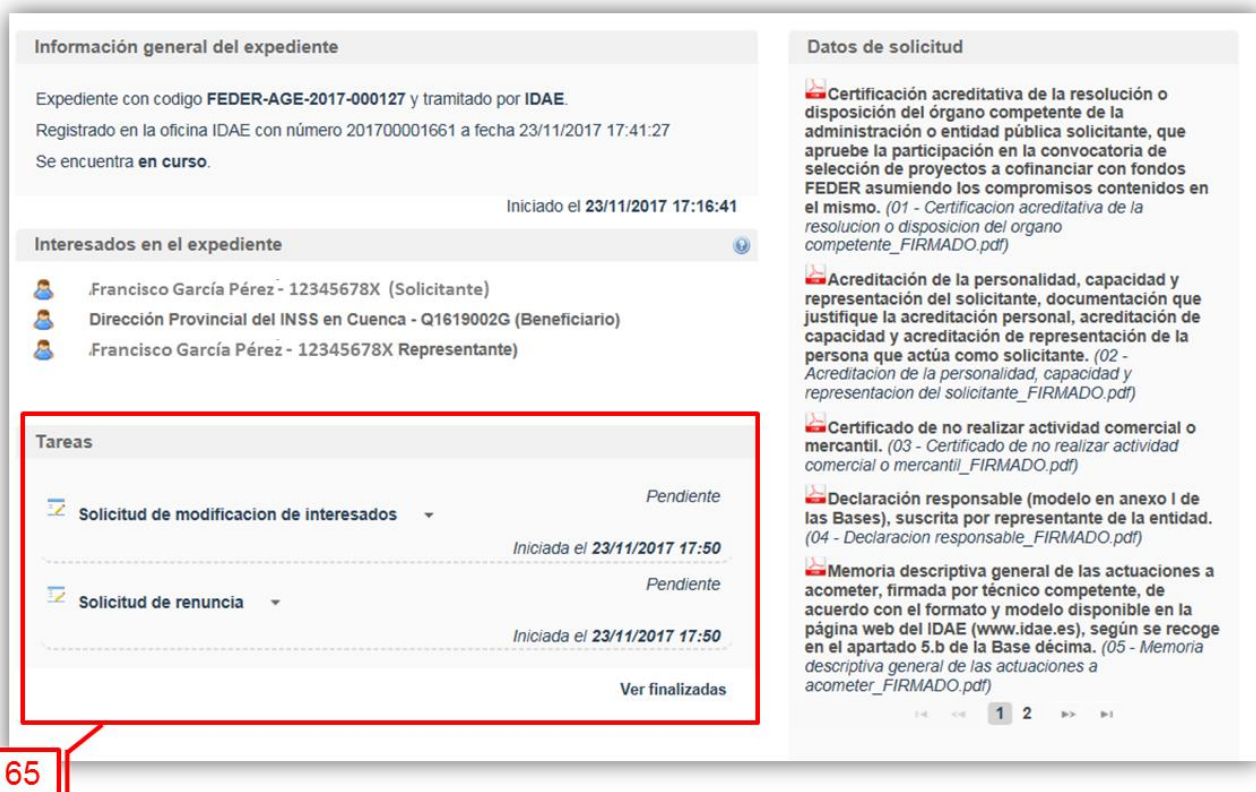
Información general del expediente

Expediente con codigo **FEDER-AGE-2017-000127** y tramitado por **IDAE**.

Registrado en la oficina IDAE con número 201700001661 a fecha 23/11/2017 17:41:27

Se encuentra **en curso**.

Iniciado el **23/11/2017 17:16:41**

Interesados en el expediente

Francisco García Pérez - 12345678X (Solicitante)

Dirección Provincial del INSS en Cuenca - Q1619002G (Beneficiario)

Francisco García Pérez - 12345678X Representante)

Tareas

Pendiente

Solicitud de modificacion de interesados

Iniciada el **23/11/2017 17:50**

Pendiente

Solicitud de renuncia

Iniciada el **23/11/2017 17:50**

Ver finalizadas

65

Datos de solicitud

**Certificación acreditativa de la resolución o disposición del órgano competente de la administración o entidad pública solicitante, que apruebe la participación en la convocatoria de selección de proyectos a cofinanciar con fondos FEDER asumiendo los compromisos contenidos en el mismo.** *(01 - Certificacion acreditativa de la resolucion o disposicion del organo competente_FIRMADO.pdf)*

**Acreditación de la personalidad, capacidad y representación del solicitante, documentación que justifique la acreditación personal, acreditación de capacidad y acreditación de representación de la persona que actúa como solicitante.** *(02 - Acreditacion de la personalidad, capacidad y representacion del solicitante_FIRMADO.pdf)*

**Certificado de no realizar actividad comercial o mercantil.** *(03 - Certificado de no realizar actividad comercial o mercantil_FIRMADO.pdf)*

**Declaración responsable (modelo en anexo I de las Bases), suscrita por representante de la entidad.** *(04 - Declaracion responsable_FIRMADO.pdf)*

**Memoria descriptiva general de las actuaciones a acometer, firmada por técnico competente, de acuerdo con el formato y modelo disponible en la página web del IDAE (www.idae.es), según se recoge en el apartado 5.b de la Base décima.** *(05 - Memoria descriptiva general de las actuaciones a acometer_FIRMADO.pdf)*

1 2